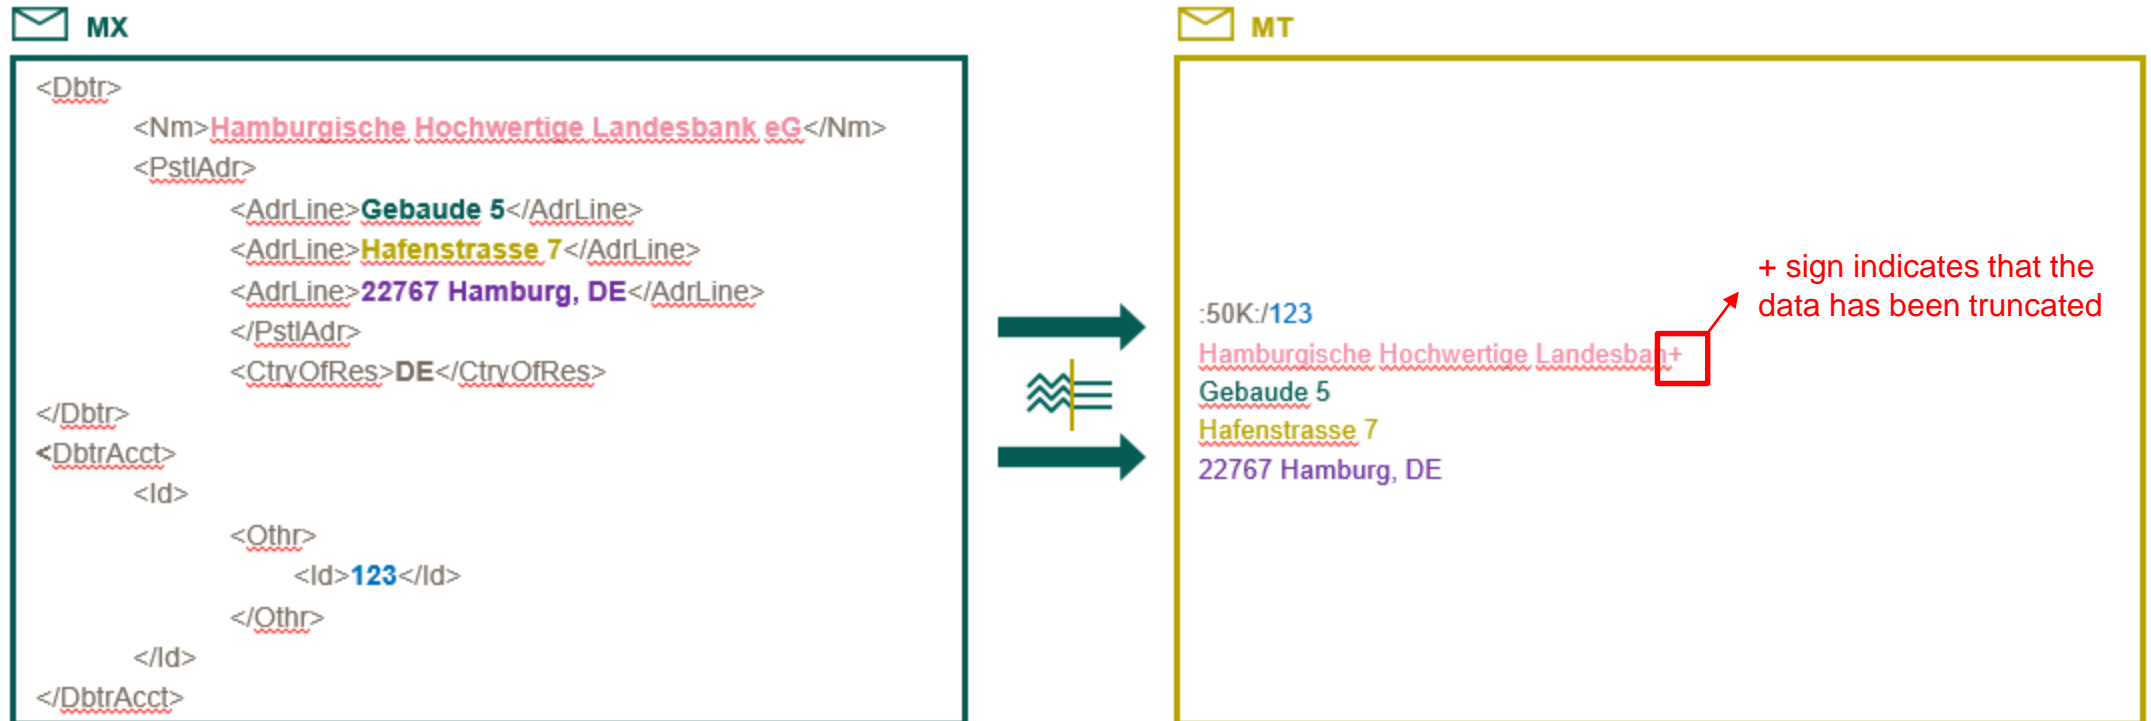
MX

<Dbtr>
<Nm>Hamburgische Hochwertige Landesbank eG</Nm>
<PstlAdr>
<AdrLine>Gebaude 5</AdrLine>
<AdrLine>Hafenstrasse 7</AdrLine>
<AdrLine>22767 Hamburg, DE</AdrLine>
</PstlAdr>
<CtryOfRes>DE</CtryOfRes>
</Dbtr>
<DbtrAcct>
<Id>
<Othr>
<Id>123</Id>
</Othr>
</Id>
</DbtrAcct>

MT

:50K:/123
Hamburgische Hochwertige Landesban+
Gebaude 5
Hafenstrasse 7
22767 Hamburg, DE

+ sign indicates that the data has been truncated